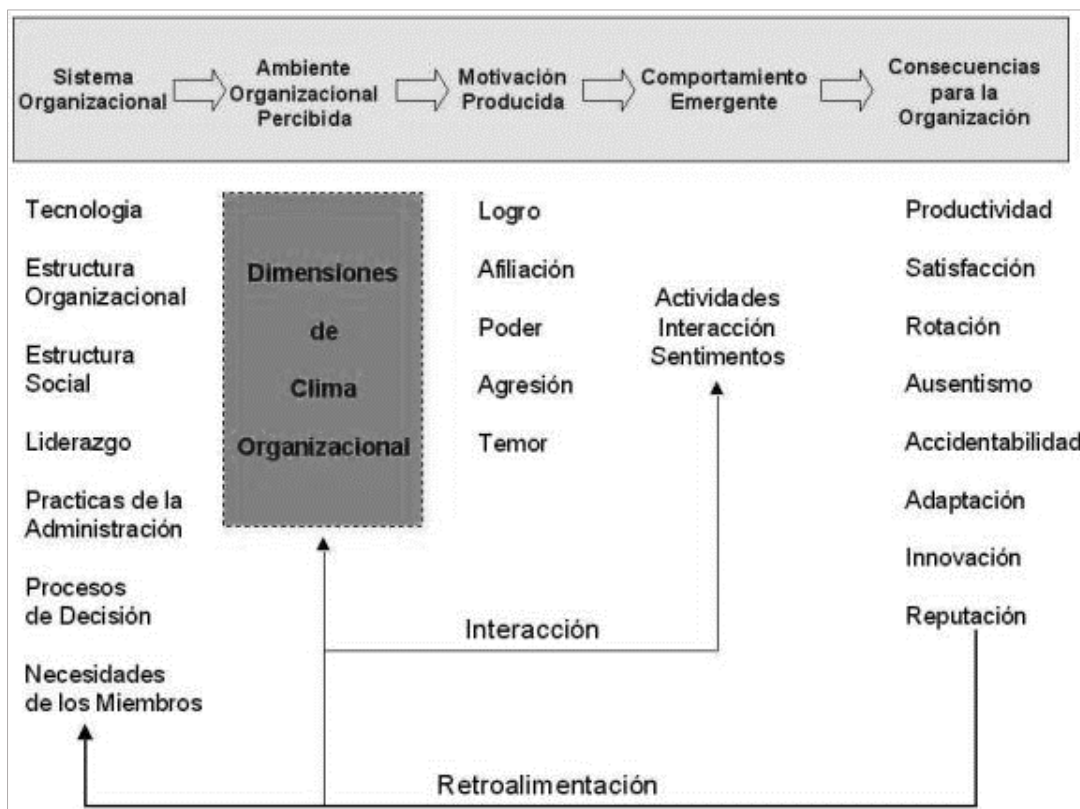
Sistema Organizacional

Ambiente Organizacional Percibida

Motivación Producida

Comportamiento Emergente

Consecuencias para la Organización

Tecnologia

Estructura Organizacional

Estructura Social

Liderazgo

Practicas de la Administración

Procesos de Decisión

Necesidades de los Miembros

Dimensiones de Clima Organizacional

Logro

Afiliación

Poder

Agresión

Temor

Actividades Interacción Sentimentos

Productividad

Satisfacción

Rotación

Ausentismo

Accidentabilidad

Adaptación

Innovación

Reputación

Interacción

Retroalimentación